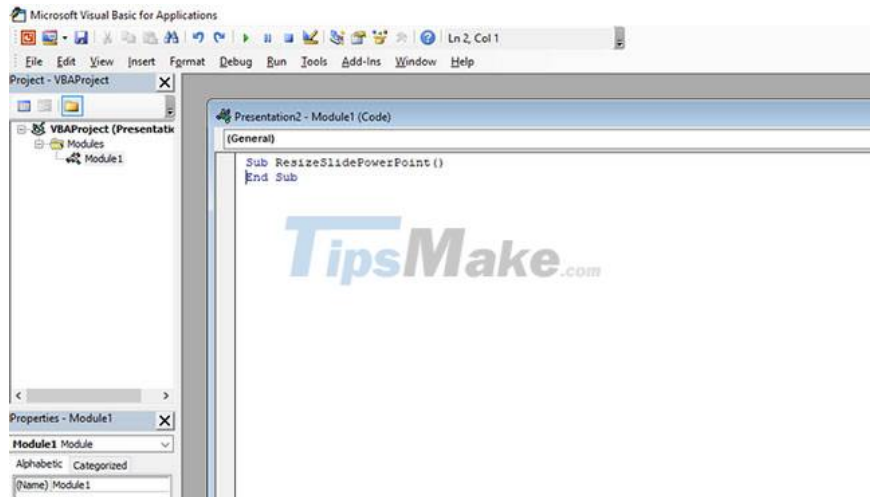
Microsoft Visual Basic for Applications

Ln 2, Col 1

File Edit View Insert Format Debug Run Tools Add-Ins Window Help

Project - VBAProject

VBAProject (Presentatic
Modules
Module1

Presentation2 - Module1 (Code)

(General)

Sub ResizeSlidePowerPoint()
End Sub

TipsMake.com

Properties - Module1

Module1 Module

Alphabetic Categorized

(Name) Module1